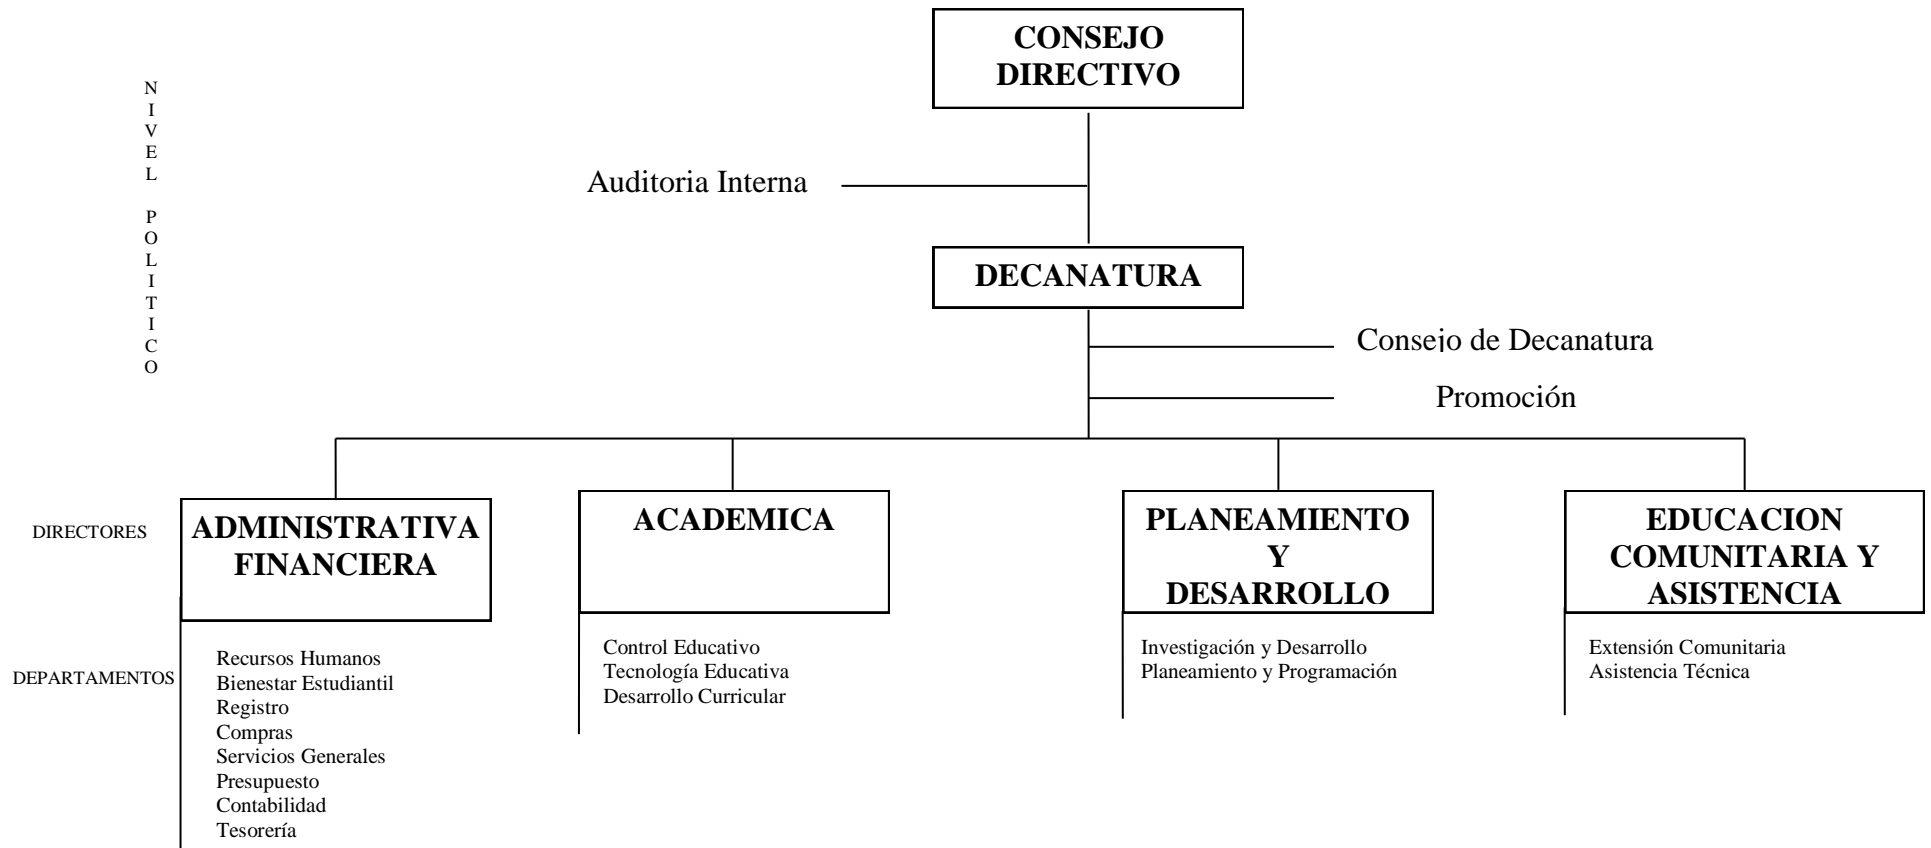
NIVEL POLITICO

CONSEJO DIRECTIVO

Auditoria Interna

DECANATURA

Consejo de Decanatura

Promoción

DIRECTORES

ADMINISTRATIVA FINANCIERA

ACADEMICA

PLANEAMIENTO Y DESARROLLO

EDUCACION COMUNITARIA Y ASISTENCIA

DEPARTAMENTOS

Recursos Humanos
Bienestar Estudiantil
Registro
Compras
Servicios Generales
Presupuesto
Contabilidad
Tesorería

Control Educativo
Tecnología Educativa
Desarrollo Curricular

Investigación y Desarrollo
Planeamiento y Programación

Extensión Comunitaria
Asistencia Técnica